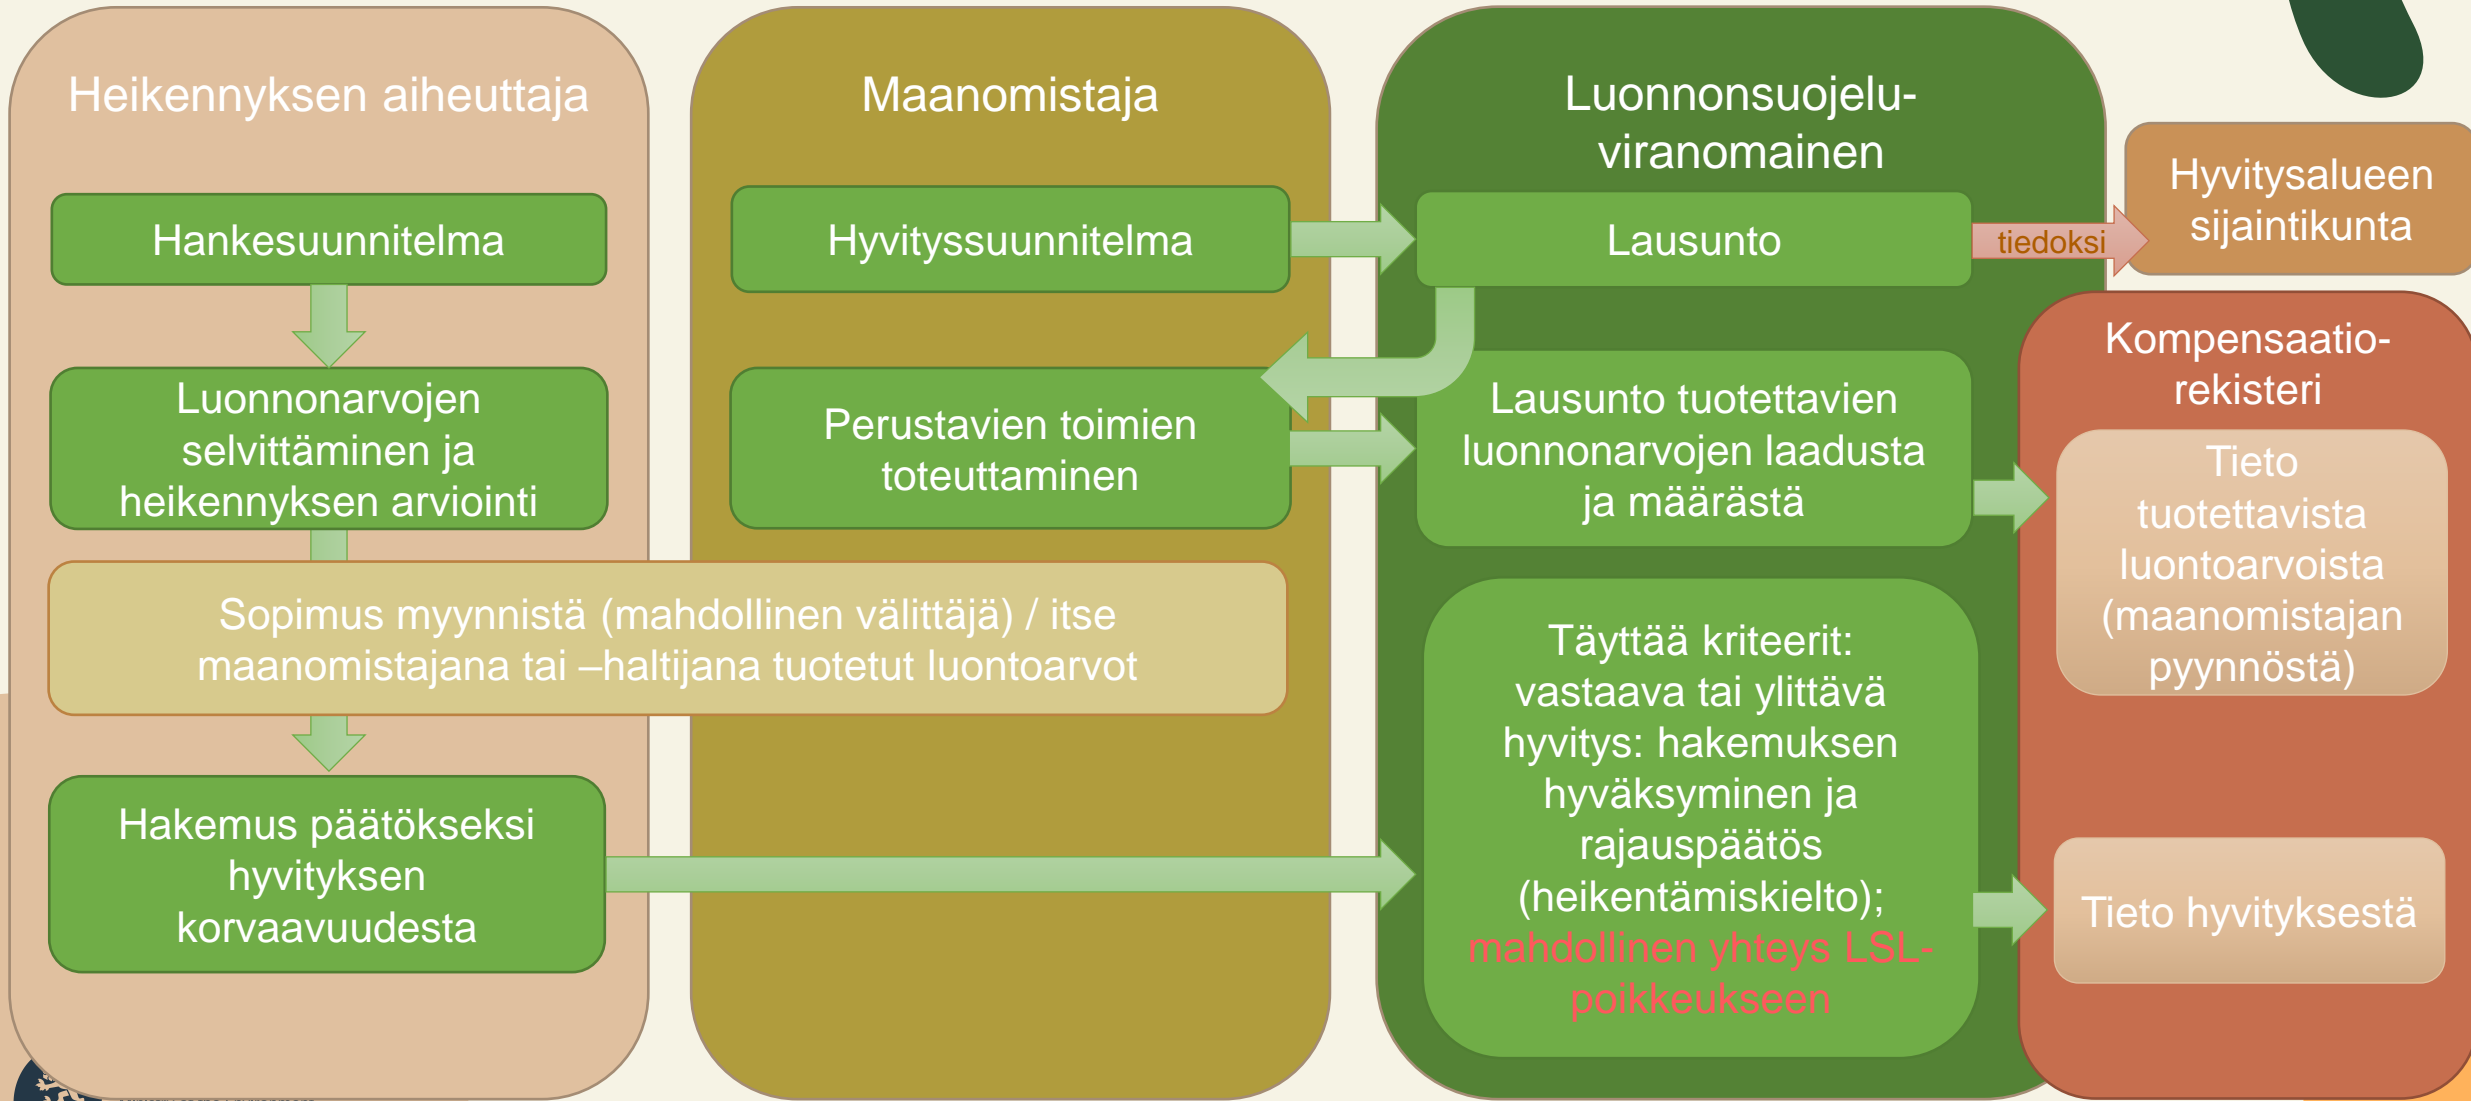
Heikennyksen aiheuttaja

Hankesuunnitelma

Luonnonarvojen selvittäminen ja heikennyksen arviointi

Sopimus myynnistä (mahdollinen välittäjä) / itse maanomistajana tai –haltijana tuotetut luontoarvot

Hakemus päätökseksi hyvityksen korvaavuudesta

Maanomistaja

Hyvityssuunnitelma

Perustavien toimien toteuttaminen

Luonnonsuojelu-viranomainen

Lausunto

tiedoksi

Lausunto tuotettavien luonnonarvojen laadusta ja määrästä

Täyttää kriteerit: vastaava tai ylittävä hyvitys: hakemuksen hyväksyminen ja rajauspäätös (heikentämiskielto); mahdollinen yhteys LSL-poikkeukseen

Hyvitysalueen sijaintikunta

Kompensaatio-rekisteri

Tieto tuotettavista luontoarvoista (maanomistajan pyynnöstä)

Tieto hyvityksestä